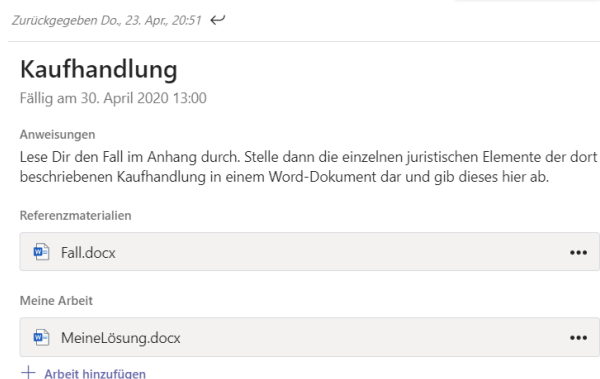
Zurückgegeben Do., 23. Apr., 20:51

Kaufhandlung
Fällig am 30. April 2020 13:00

Anweisungen
Lese Dir den Fall im Anhang durch. Stelle dann die einzelnen juristischen Elemente der dort beschriebenen Kaufhandlung in einem Word-Dokument dar und gib dieses hier ab.

Referenzmaterialien

Fall.docx ...

Meine Arbeit

MeineLösung.docx ...

+ Arbeit hinzufügen